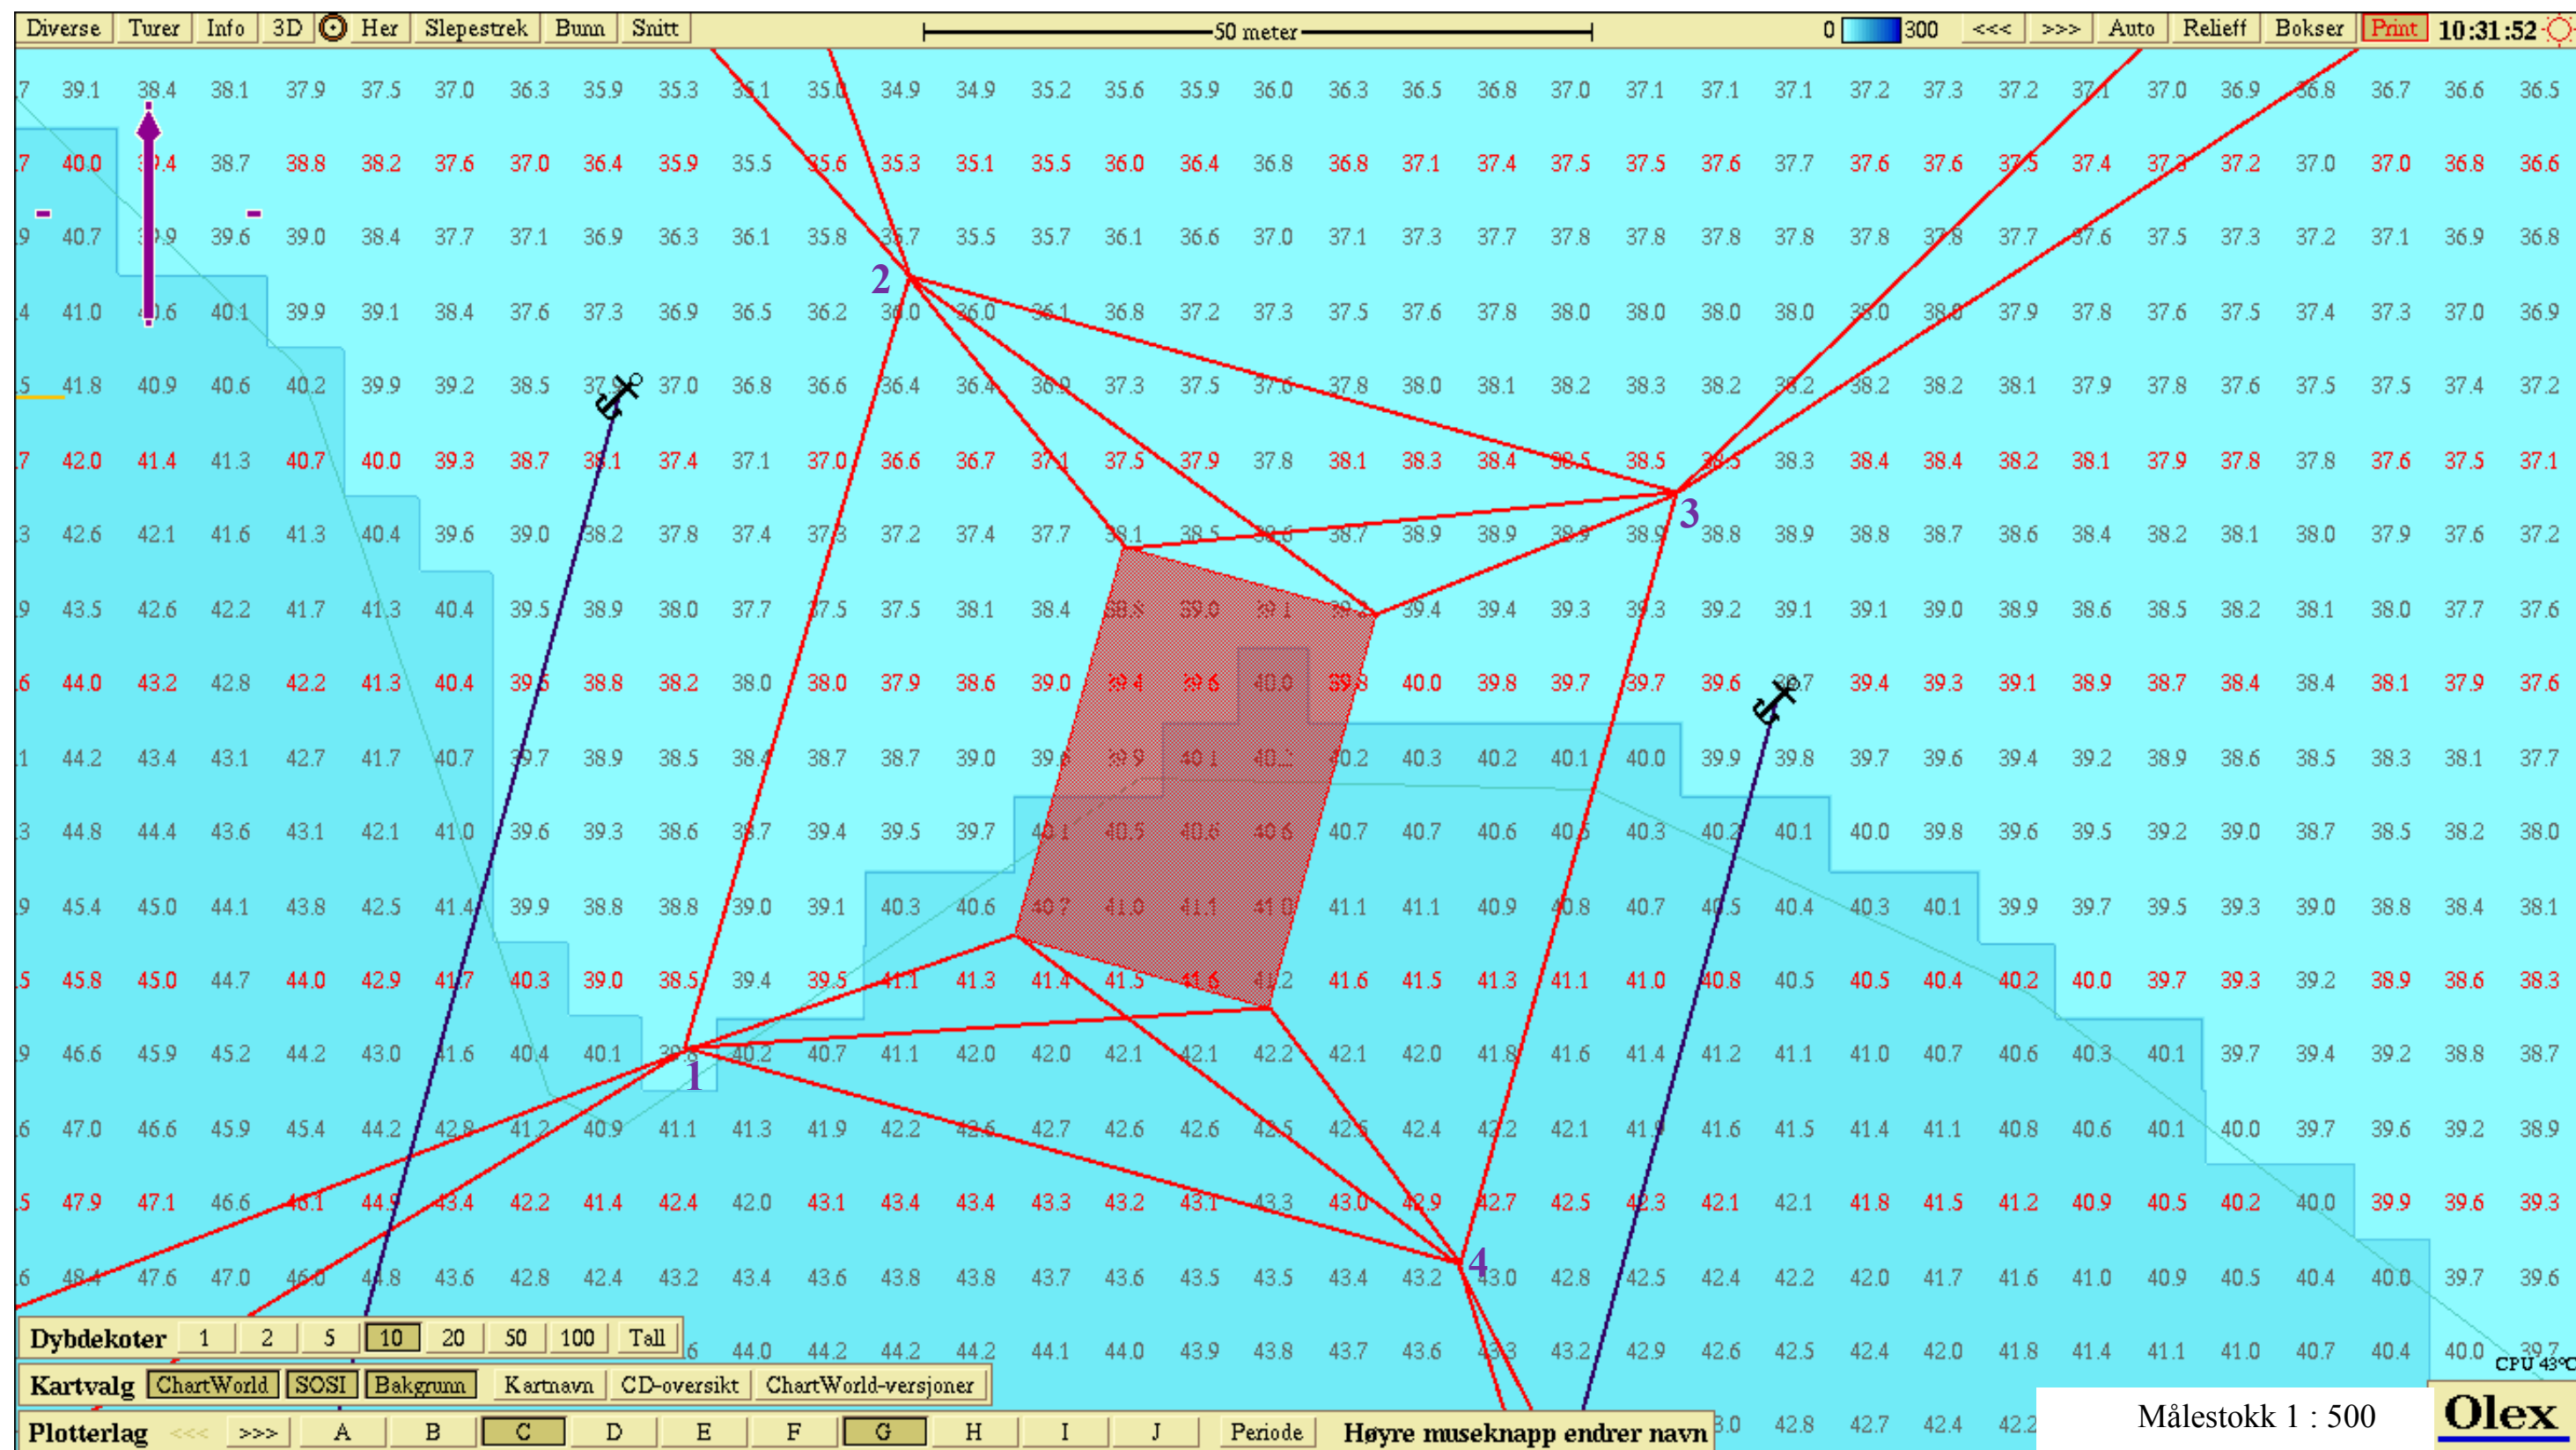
Diverse Turer Info 3D Her Slepestrek Bunn Snitt 50 meter 0 300 <<< >>> Auto Relieff Bokser Print 10:31:52

2
3
1
4

Dybdekoter 1 2 5 10 20 50 100 Tall
Kartvalg ChartWorld SOSI Bakgrunn Kartnavn CD-oversikt ChartWorld-versjoner
Plotterlag <<< >>> A B C D E F G H I J Periode Høyre museknapp endrer navn

Målestokk 1 : 500
Olex
CPU 43°C